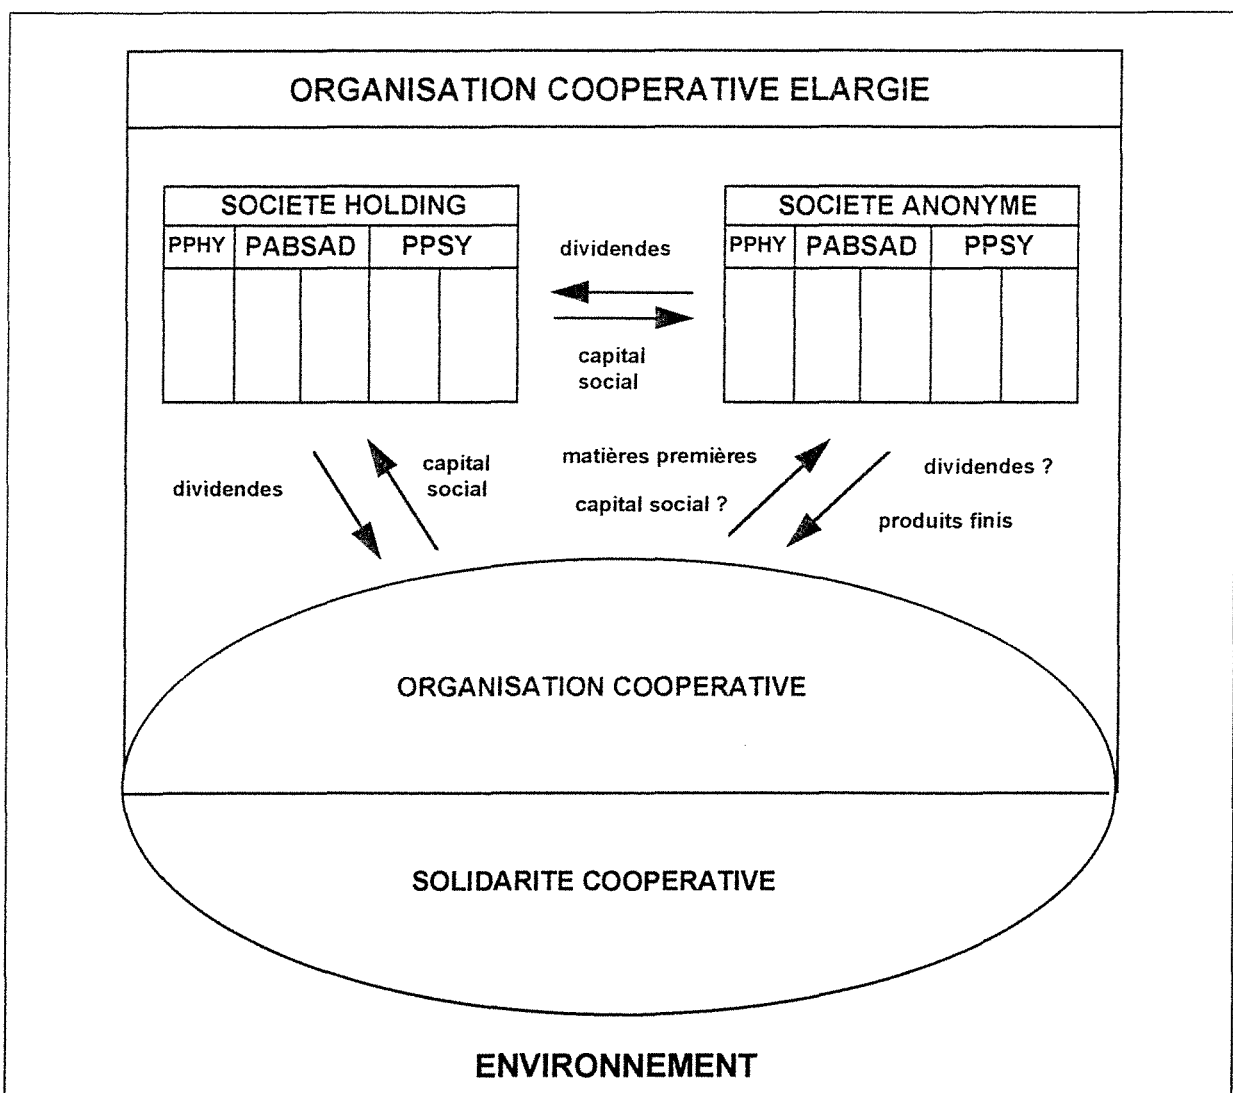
ORGANISATION COOPERATIVE ELARGIE

SOCIETE HOLDING

| PPHY | PABSAD | | PPSY | |
|---|---|---|---|---|
| | | | | |

dividendes

capital social

SOCIETE ANONYME

| PPHY | PABSAD | | PPSY | |
|---|---|---|---|---|
| | | | | |

dividendes

capital social

matières premières

capital social ?

dividendes ?

produits finis

ORGANISATION COOPERATIVE

SOLIDARITE COOPERATIVE

ENVIRONNEMENT